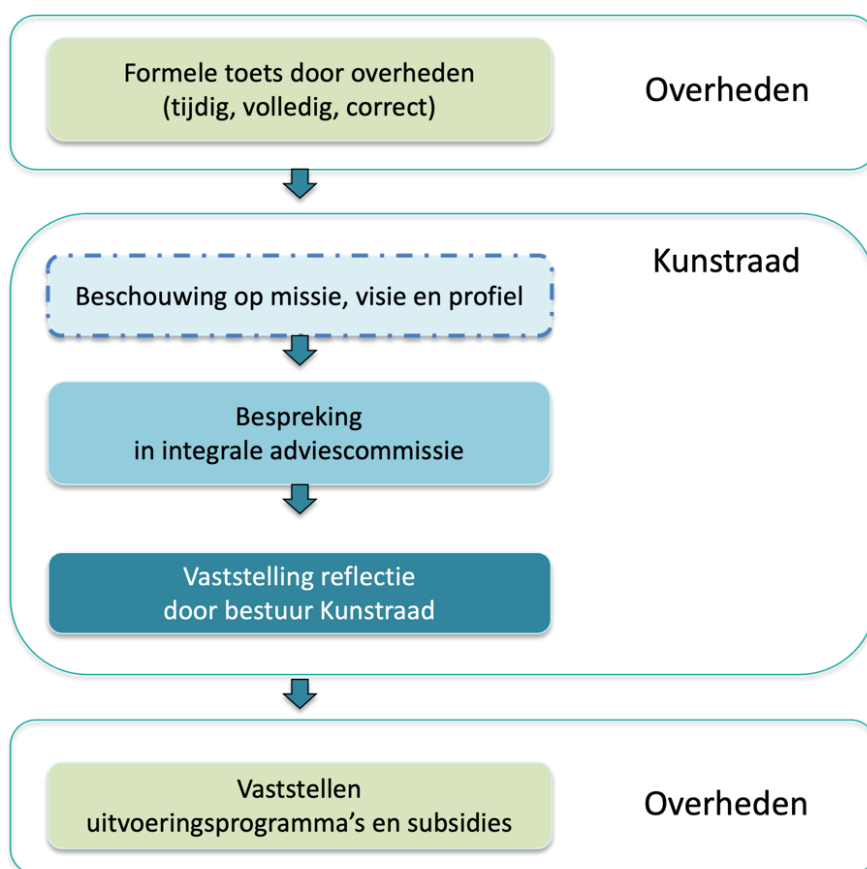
Formele toets door overheden (tijdig, volledig, correct)

Overheden

Kunstraad

Beschouwing op missie, visie en profiel

Bespreking in integrale adviescommissie

Vaststelling reflectie door bestuur Kunstraad

Vaststellen uitvoeringsprogramma's en subsidies

Overheden